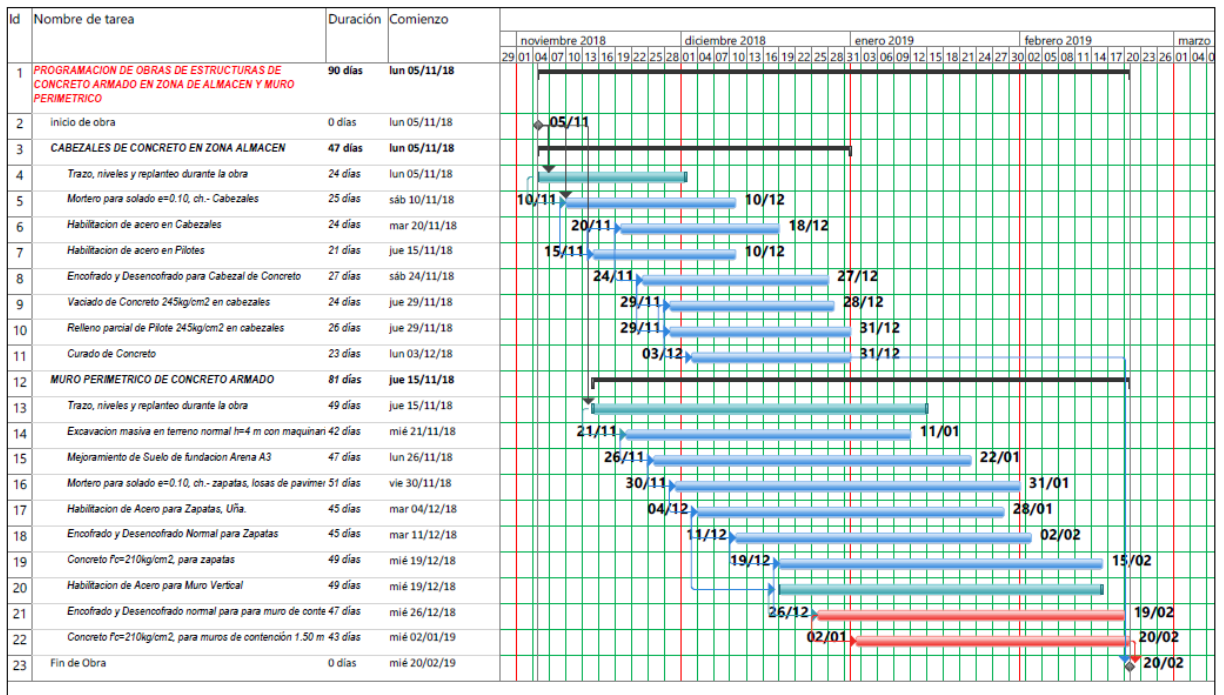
| Id | Nombre de tarea | Duración | Comienzo |
|---|---|---|---|
| 1 | PROGRAMACION DE OBRAS DE ESTRUCTURAS DE CONCRETO ARMADO EN ZONA DE ALMACEN Y MURO PERIMETRICO | 90 días | lun 05/11/18 |
| 2 | inicio de obra | 0 días | lun 05/11/18 |
| 3 | CABEZALES DE CONCRETO EN ZONA ALMACEN | 47 días | lun 05/11/18 |
| 4 | Trazo, niveles y replanteo durante la obra | 24 días | lun 05/11/18 |
| 5 | Mortero para solado e=0.10, ch.- Cabezales | 25 días | sáb 10/11/18 |
| 6 | Habilitacion de acero en Cabezales | 24 días | mar 20/11/18 |
| 7 | Habilitacion de acero en Pilotes | 21 días | jue 15/11/18 |
| 8 | Encofrado y Desencofrado para Cabezal de Concreto | 27 días | sáb 24/11/18 |
| 9 | Vaciado de Concreto 245kg/cm2 en cabezales | 24 días | jue 29/11/18 |
| 10 | Relleno parcial de Pilote 245kg/cm2 en cabezales | 26 días | jue 29/11/18 |
| 11 | Curado de Concreto | 23 días | lun 03/12/18 |
| 12 | MURO PERIMETRICO DE CONCRETO ARMADO | 81 días | jue 15/11/18 |
| 13 | Trazo, niveles y replanteo durante la obra | 49 días | jue 15/11/18 |
| 14 | Excavacion masiva en terreno normal h=4 m con maquinari | 42 días | mié 21/11/18 |
| 15 | Mejoramiento de Suelo de fundacion Arena A3 | 47 días | lun 26/11/18 |
| 16 | Mortero para solado e=0.10, ch.- zapatas, losas de pavimer | 51 días | vie 30/11/18 |
| 17 | Habilitacion de Acero para Zapatas, Uña. | 45 días | mar 04/12/18 |
| 18 | Encofrado y Desencofrado Normal para Zapatas | 45 días | mar 11/12/18 |
| 19 | Concreto f'c=210kg/cm2, para zapatas | 49 días | mié 19/12/18 |
| 20 | Habilitacion de Acero para Muro Vertical | 49 días | mié 19/12/18 |
| 21 | Encofrado y Desencofrado normal para para muro de conte | 47 días | mié 26/12/18 |
| 22 | Concreto f'c=210kg/cm2, para muros de contención 1.50 m | 43 días | mié 02/01/19 |
| 23 | Fin de Obra | 0 días | mié 20/02/19 |

noviembre 2018 diciembre 2018 enero 2019 febrero 2019 marzo
29 01 04 07 10 13 16 19 22 25 28 01 04 07 10 13 16 19 22 25 28 31 03 06 09 12 15 18 21 24 27 30 02 05 08 11 14 17 20 23 26 01 04 0

05/11
10/11 10/12
20/11 18/12
15/11 10/12
24/11 27/12
29/11 28/12
29/11 31/12
03/12 31/12
21/11 11/01
26/11 22/01
30/11 31/01
04/12 28/01
11/12 02/02
19/12 15/02
26/12 19/02
02/01 20/02
20/02